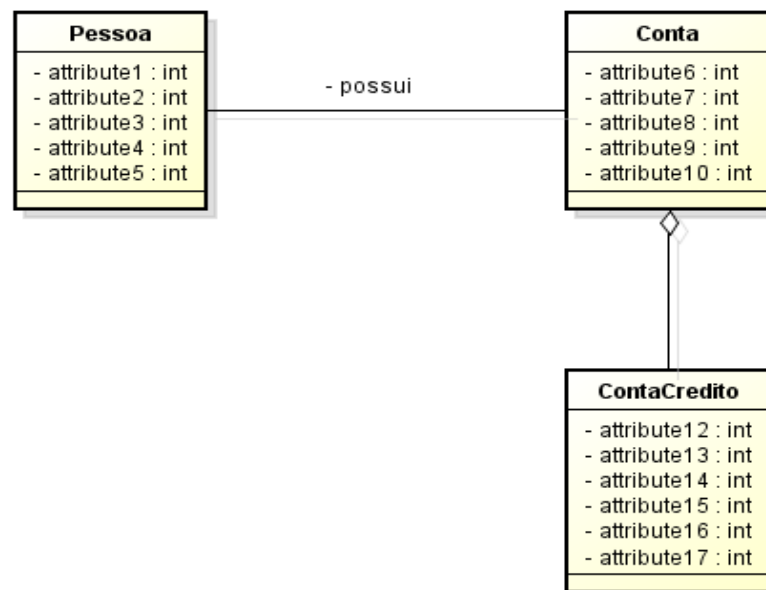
Pessoa
- attribute1 : int
- attribute2 : int
- attribute3 : int
- attribute4 : int
- attribute5 : int

- possui

Conta
- attribute6 : int
- attribute7 : int
- attribute8 : int
- attribute9 : int
- attribute10 : int

ContaCredito
- attribute12 : int
- attribute13 : int
- attribute14 : int
- attribute15 : int
- attribute16 : int
- attribute17 : int